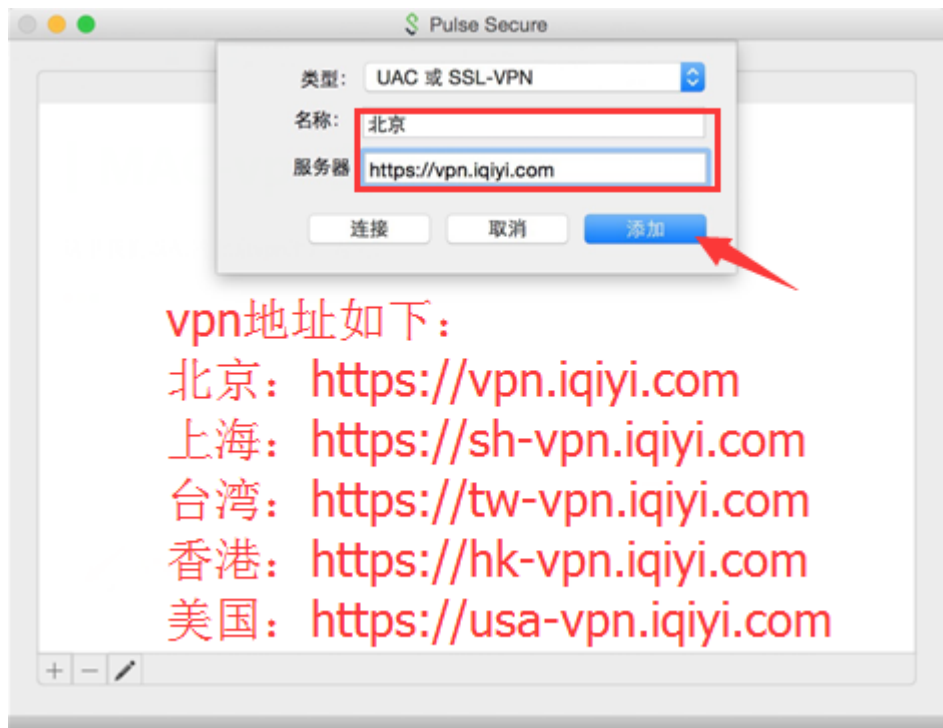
Pulse Secure

类型: UAC 或 SSL-VPN

名称: 北京

服务器 https://vpn.iqiyi.com

连接 取消 添加

vpn地址如下:
北京: https://vpn.iqiyi.com
上海: https://sh-vpn.iqiyi.com
台湾: https://tw-vpn.iqiyi.com
香港: https://hk-vpn.iqiyi.com
美国: https://usa-vpn.iqiyi.com

+ −